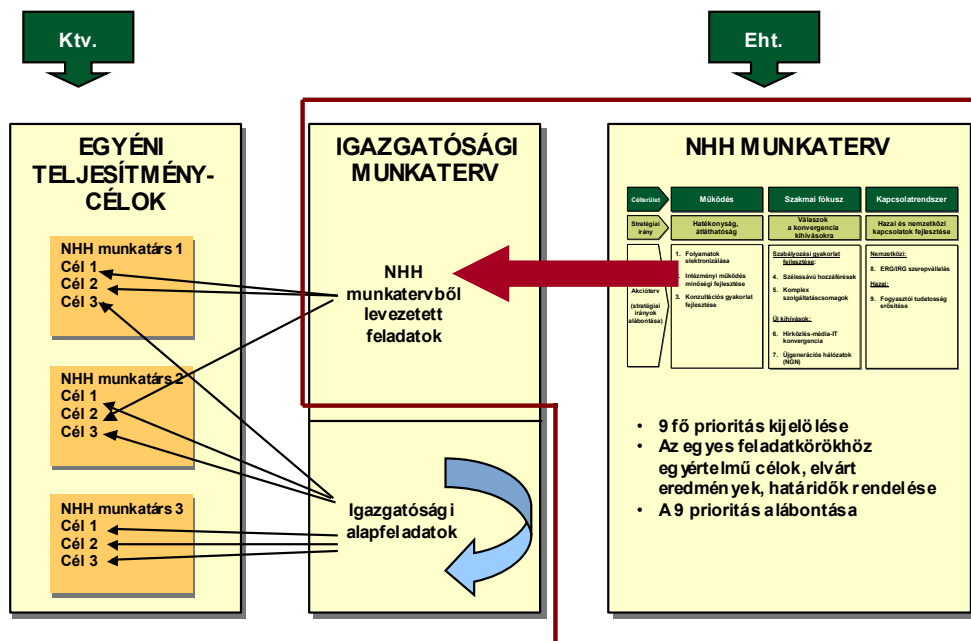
Ktv.

Eht.

EGYÉNI TELJESÍTMÉNY-CÉLOK

NHH munkatárs 1
Cél 1
Cél 2
Cél 3

NHH munkatárs 2
Cél 1
Cél 2
Cél 3

NHH munkatárs 3
Cél 1
Cél 2
Cél 3

IGAZGATÓSÁGI MUNKATERV

NHH munkatervből levezetett feladatok

Igazgatósági alapfeladatok

NHH MUNKATERV

| Célterület | Működés | Szakmai fókusz | Kapcsolatrendszer |
|---|---|---|---|
| Stratégiai irány | Hatékonyság, átláthatóság | Válaszok a konvergencia kihívásokra | Hazai és nemzetközi kapcsolatok fejlesztése |
| Akcióterv (stratégiai irányok alábontása) | 1. Folyamatok elektronizálása 2. Intézményi működés minőségi fejlesztése 3. Konzultációs gyakorlat fejlesztése | Szabályozási gyakorlat fejlesztése: 4. Szélessávú hozzáférések 5. Komplex szolgáltatáscsomagok Új kihívások: 6. Hírközlés-média-IT konvergencia 7. Újgenerációs hálózatok (NGN) | Nemzetközi: 8. ERG/IRG szerepvállalás Hazai: 9. Fogyasztói tudatosság erősítése |

• 9 fő prioritás kijelölése
• Az egyes feladatkörökhöz egyértelmű célok, elvárt eredmények, határidők rendelése
• A 9 prioritás alábontása